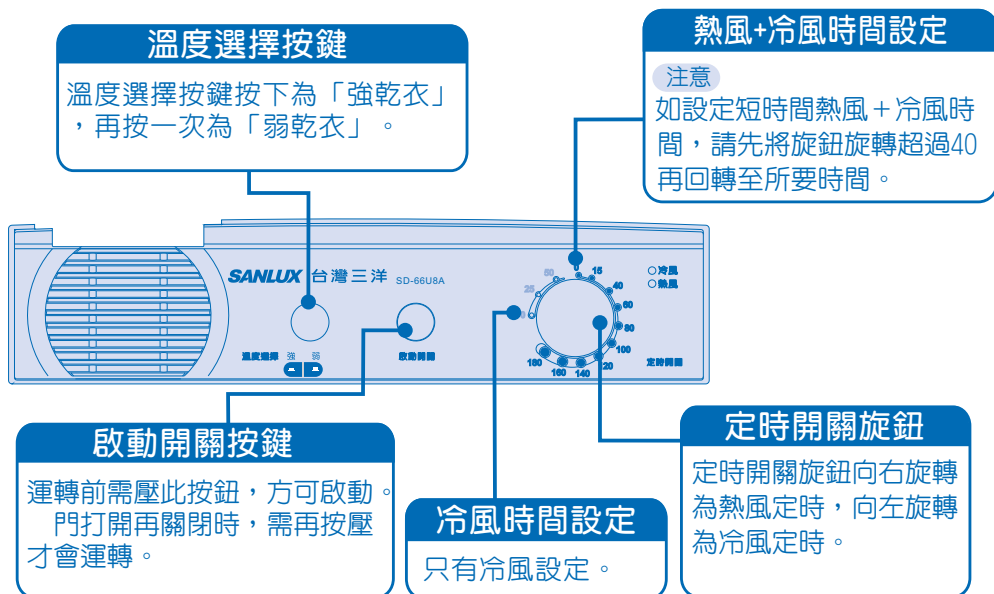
溫度選擇按鍵

溫度選擇按鍵按下為「強乾衣」，再按一次為「弱乾衣」。

熱風+冷風時間設定

注意

如設定短時間熱風+冷風時間，請先將旋鈕旋轉超過40再回轉至所要時間。

SANLUX 台灣三洋 SD-66U8A

溫度選擇 強 弱

啟動開關

50 25 0 15 40 60 80 100 120 140 160 180

○冷風
○熱風

定時開關

啟動開關按鍵

運轉前需壓此按鈕，方可啟動。門打開再關閉時，需再按壓才會運轉。

冷風時間設定

只有冷風設定。

定時開關旋鈕

定時開關旋鈕向右旋轉為熱風定時，向左旋轉為冷風定時。